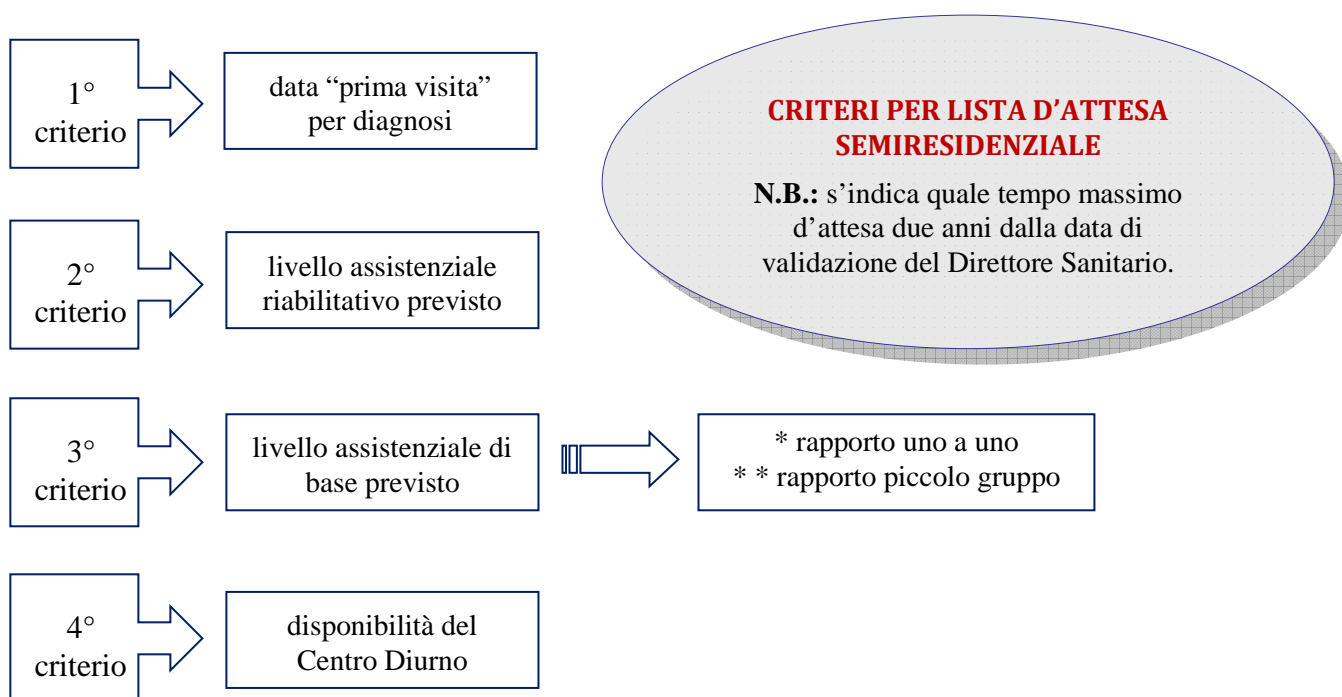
1° criterio

data “prima visita” per diagnosi

CRITERI PER LISTA D’ATTESA SEMIRESIDENZIALE

N.B.: s’indica quale tempo massimo d’attesa due anni dalla data di validazione del Direttore Sanitario.

2° criterio

livello assistenziale riabilitativo previsto

3° criterio

livello assistenziale di base previsto

* rapporto uno a uno
* * rapporto piccolo gruppo

4° criterio

disponibilità del Centro Diurno